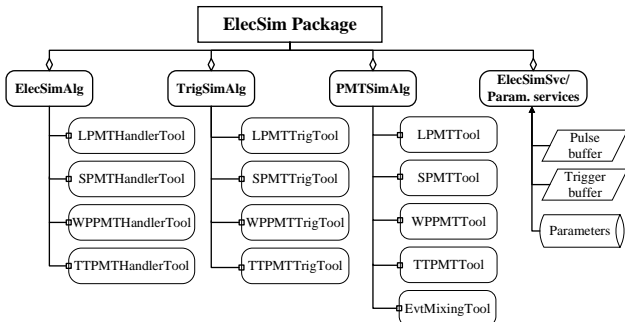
ElecSim Package

ElecSimAlg
LPMTHandlerTool
SPMTHandlerTool
WPPMTHandlerTool
TTPMTHandlerTool

TrigSimAlg
LPMTTrigTool
SPMTTrigTool
WPPMTTrigTool
TTPMTTrigTool

PMTSimAlg
LPMTTool
SPMTTool
WPPMTTool
TTPMTTool
EvtMixingTool

ElecSimSvc/ Param. services
Pulse buffer
Trigger buffer
Parameters